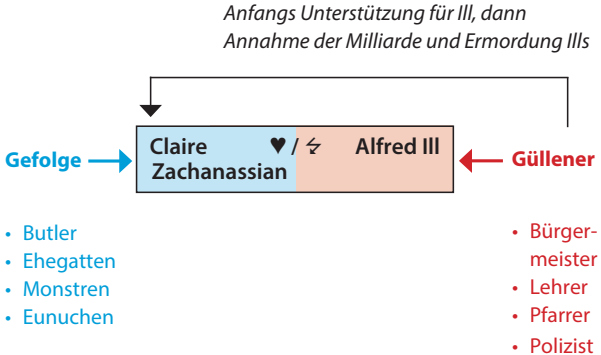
Anfangs Unterstützung für Ill, dann Annahme der Milliarde und Ermordung Ills

Gefolge

Claire Zachanassian ♥ / ⚡ Alfred Ill

Güllener

- Butler
- Ehegatten
- Monstren
- Eunuchen

- Bürgermeister
- Lehrer
- Pfarrer
- Polizist